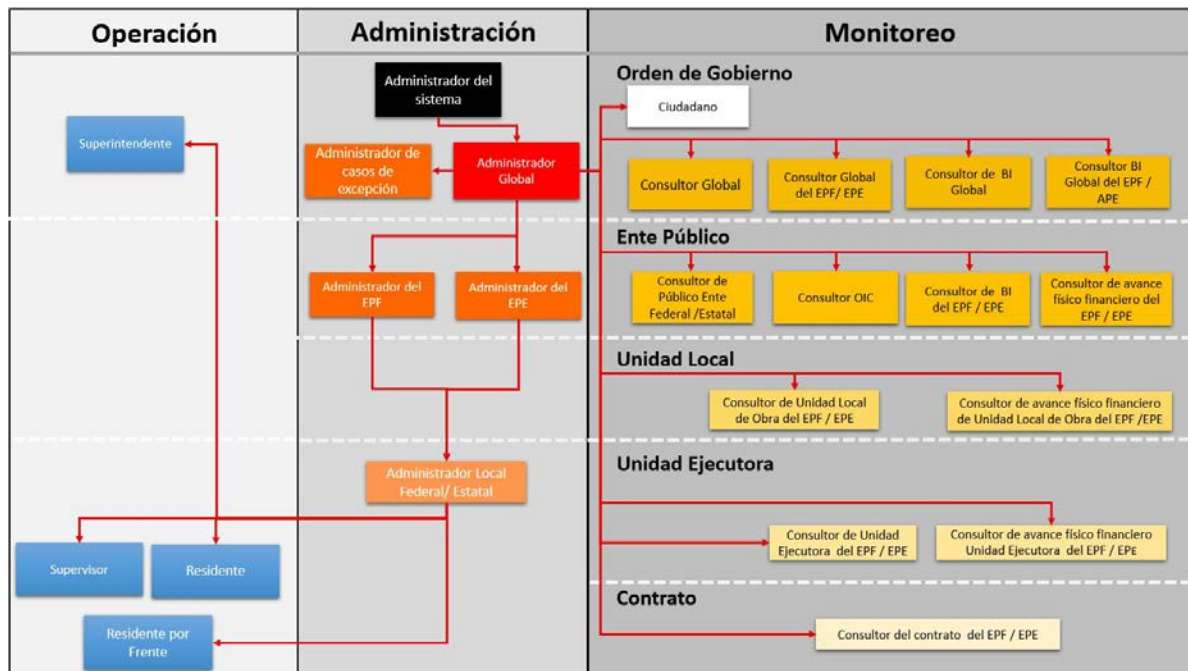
Operación

Administración

Monitoreo

Superintendente

Administrador del sistema

Administrador de casos de excepción

Administrador Global

Orden de Gobierno

Ciudadano

Consultor Global

Consultor Global del EPF/ EPE

Consultor de BI Global

Consultor BI Global del EPF / APE

Ente Público

Administrador del EPF

Administrador del EPE

Consultor de Público Ente Federal /Estatal

Consultor OIC

Consultor de BI del EPF / EPE

Consultor de avance físico financiero del EPF / EPE

Unidad Local

Consultor de Unidad Local de Obra del EPF / EPE

Consultor de avance físico financiero de Unidad Local de Obra del EPF /EPE

Unidad Ejecutora

Administrador Local Federal/ Estatal

Consultor de Unidad Ejecutora del EPF / EPE

Consultor de avance físico financiero Unidad Ejecutora del EPF / EPE

Supervisor

Residente

Contrato

Residente por Frente

Consultor del contrato del EPF / EPE